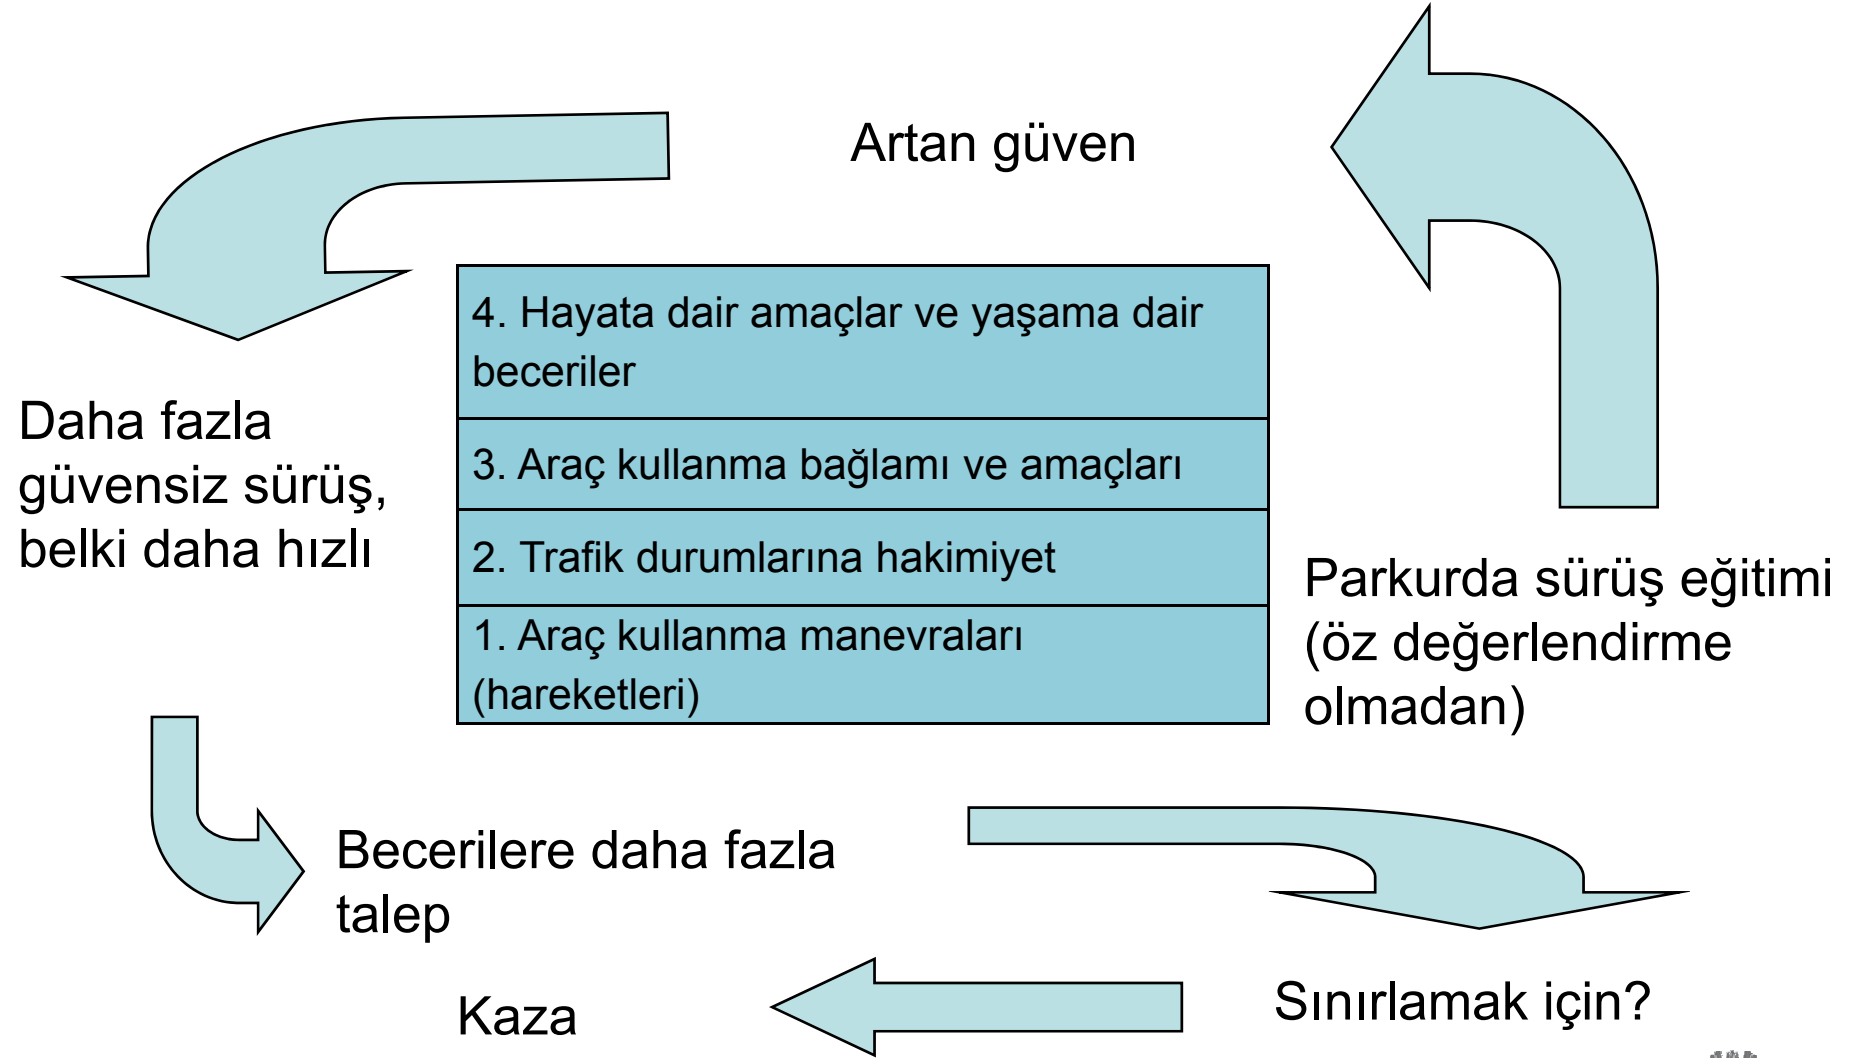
Artan güven

4. Hayata dair amaçlar ve yaşama dair beceriler

3. Araç kullanma bağlamı ve amaçları

2. Trafik durumlarına hakimiyet

1. Araç kullanma manevraları (hareketleri)

Daha fazla güvensiz sürüş, belki daha hızlı

Parkurda sürüş eğitimi (öz değerlendirme olmadan)

Becerilere daha fazla talep

Sınırlamak için?

Kaza